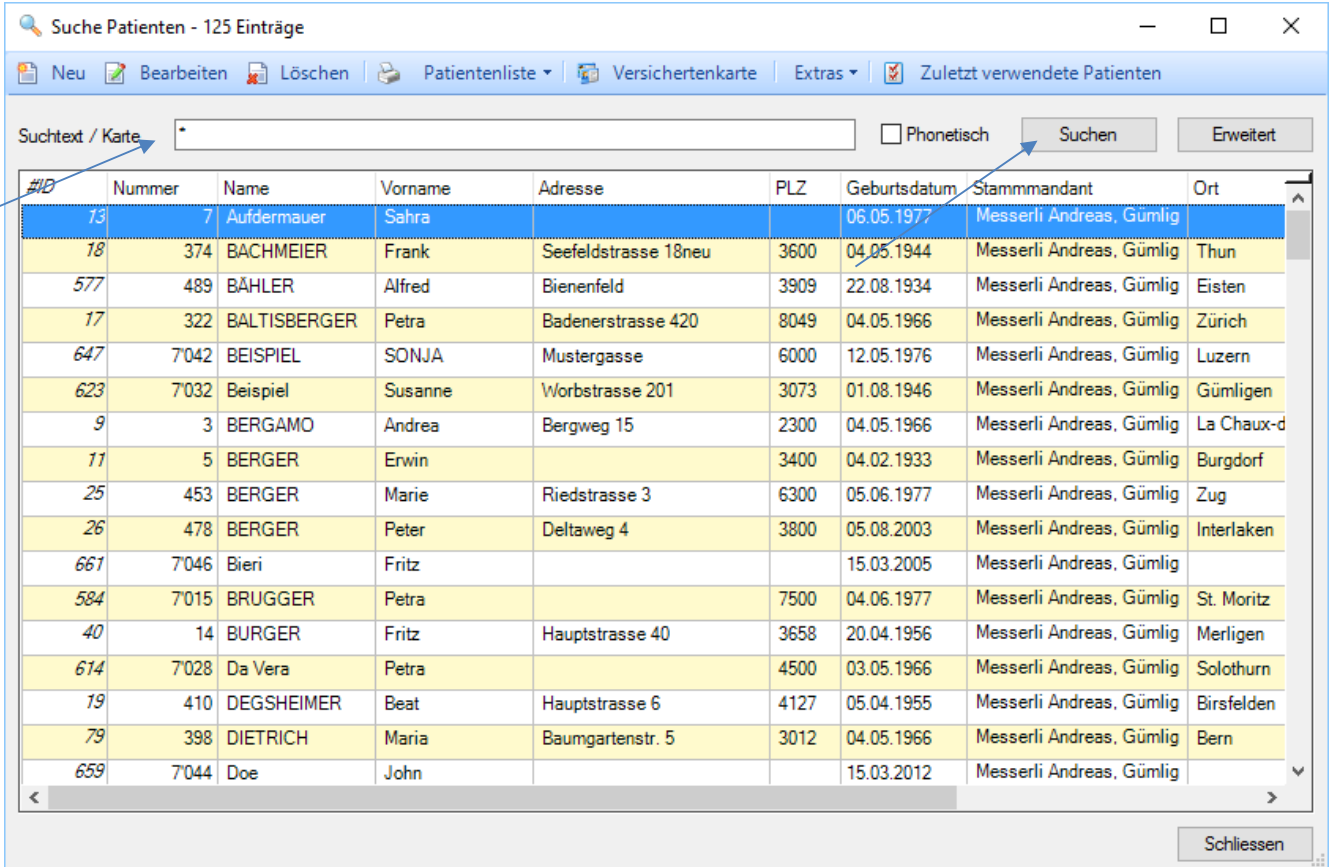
Suche Patienten - 125 Einträge

Neu Bearbeiten Löschen Patientenliste ▾ Versichertenkarte Extras ▾ Zuletzt verwendete Patienten

Suchtext / Karte *

Phonetisch Suchen Erweitert

| #ID | Nummer | Name | Vorname | Adresse | PLZ | Geburtsdatum | Stammmandant | Ort |
|---|---|---|---|---|---|---|---|---|
| 13 | 7 | Aufdermauer | Sahra | | | 06.05.1977 | Messerli Andreas, Gümlig | |
| 18 | 374 | BACHMEIER | Frank | Seefeldstrasse 18neu | 3600 | 04.05.1944 | Messerli Andreas, Gümlig | Thun |
| 577 | 489 | BÄHLER | Alfred | Bienenfeld | 3909 | 22.08.1934 | Messerli Andreas, Gümlig | Eisten |
| 17 | 322 | BALTISBERGER | Petra | Badenerstrasse 420 | 8049 | 04.05.1966 | Messerli Andreas, Gümlig | Zürich |
| 647 | 7'042 | BEISPIEL | SONJA | Mustergasse | 6000 | 12.05.1976 | Messerli Andreas, Gümlig | Luzern |
| 623 | 7'032 | Beispiel | Susanne | Worbstrasse 201 | 3073 | 01.08.1946 | Messerli Andreas, Gümlig | Gümligen |
| 9 | 3 | BERGAMO | Andrea | Bergweg 15 | 2300 | 04.05.1966 | Messerli Andreas, Gümlig | La Chaux-d |
| 11 | 5 | BERGER | Erwin | | 3400 | 04.02.1933 | Messerli Andreas, Gümlig | Burgdorf |
| 25 | 453 | BERGER | Marie | Riedstrasse 3 | 6300 | 05.06.1977 | Messerli Andreas, Gümlig | Zug |
| 26 | 478 | BERGER | Peter | Deltaweg 4 | 3800 | 05.08.2003 | Messerli Andreas, Gümlig | Interlaken |
| 661 | 7'046 | Bieri | Fritz | | | 15.03.2005 | Messerli Andreas, Gümlig | |
| 584 | 7'015 | BRUGGER | Petra | | 7500 | 04.06.1977 | Messerli Andreas, Gümlig | St. Moritz |
| 40 | 14 | BURGER | Fritz | Hauptstrasse 40 | 3658 | 20.04.1956 | Messerli Andreas, Gümlig | Merligen |
| 614 | 7'028 | Da Vera | Petra | | 4500 | 03.05.1966 | Messerli Andreas, Gümlig | Solothurn |
| 19 | 410 | DEGSHEIMER | Beat | Hauptstrasse 6 | 4127 | 05.04.1955 | Messerli Andreas, Gümlig | Birsfelden |
| 79 | 398 | DIETRICH | Maria | Baumgartenstr. 5 | 3012 | 04.05.1966 | Messerli Andreas, Gümlig | Bern |
| 659 | 7'044 | Doe | John | | | 15.03.2012 | Messerli Andreas, Gümlig | |

Schliessen